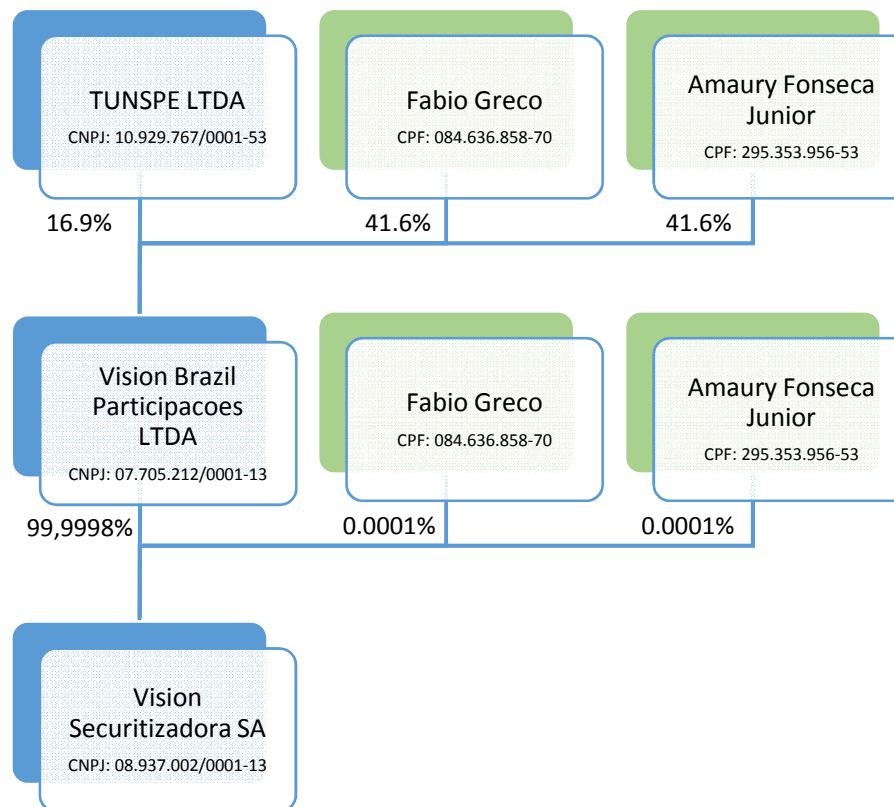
TUNSPE LTDA
CNPJ: 10.929.767/0001-53

Fabio Greco
CPF: 084.636.858-70

Amaury Fonseca Junior
CPF: 295.353.956-53

16.9%

41.6%

41.6%

Vision Brazil Participacoes LTDA
CNPJ: 07.705.212/0001-13

Fabio Greco
CPF: 084.636.858-70

Amaury Fonseca Junior
CPF: 295.353.956-53

99,9998%

0.0001%

0.0001%

Vision Securitizadora SA
CNPJ: 08.937.002/0001-13